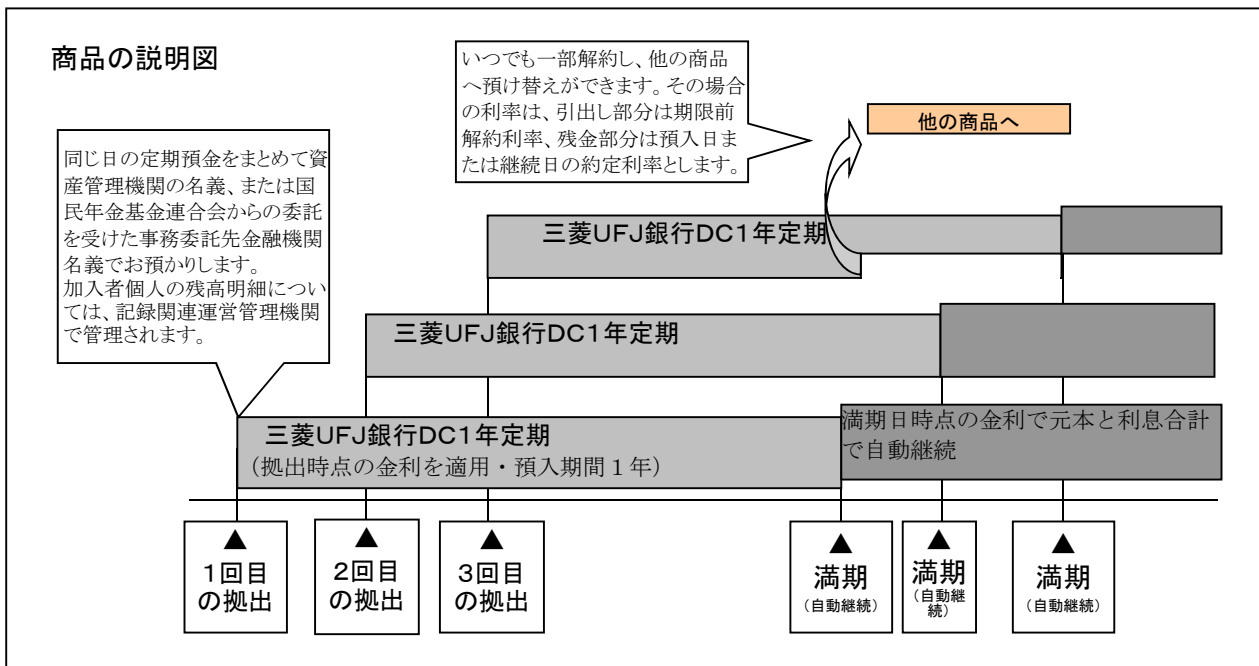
商品の説明図

いつでも一部解約し、他の商品へ預け替えができます。その場合の利率は、引出し部分は期限前解約利率、残金部分は預入日または継続日の約定利率とします。

他の商品へ

同じ日の定期預金をまとめて資産管理機関の名義、または国民年金基金連合会からの委託を受けた事務委託先金融機関名義でお預かりします。
加入者個人の残高明細については、記録関連運営管理機関で管理されます。

三菱UFJ銀行DC1年定期

三菱UFJ銀行DC1年定期

三菱UFJ銀行DC1年定期
（拠出時点の金利を適用・預入期間１年）

満期日時点の金利で元本と利息合計で自動継続

▲
1回目の拠出

▲
2回目の拠出

▲
3回目の拠出

▲
満期
（自動継続）

▲
満期
（自動継続）

▲
満期
（自動継続）